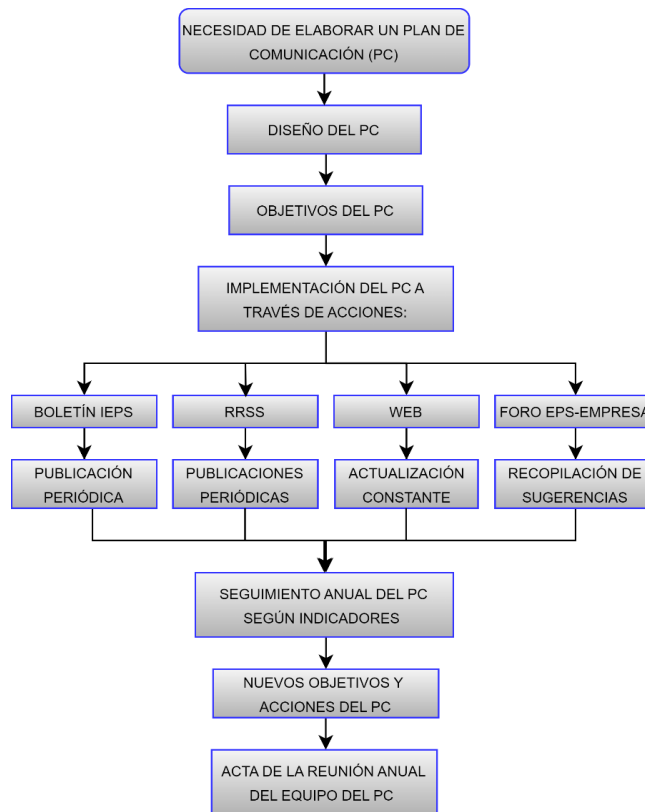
NECESIDAD DE ELABORAR UN PLAN DE COMUNICACIÓN (PC)

DISEÑO DEL PC

OBJETIVOS DEL PC

IMPLEMENTACIÓN DEL PC A TRAVÉS DE ACCIONES:

BOLETÍN IEPS

PUBLICACIÓN PERIÓDICA

RRSS

PUBLICACIONES PERIÓDICAS

WEB

ACTUALIZACIÓN CONSTANTE

FORO EPS-EMPRESA

RECOPILACIÓN DE SUGERENCIAS

SEGUIMIENTO ANUAL DEL PC SEGÚN INDICADORES

NUEVOS OBJETIVOS Y ACCIONES DEL PC

ACTA DE LA REUNIÓN ANUAL DEL EQUIPO DEL PC